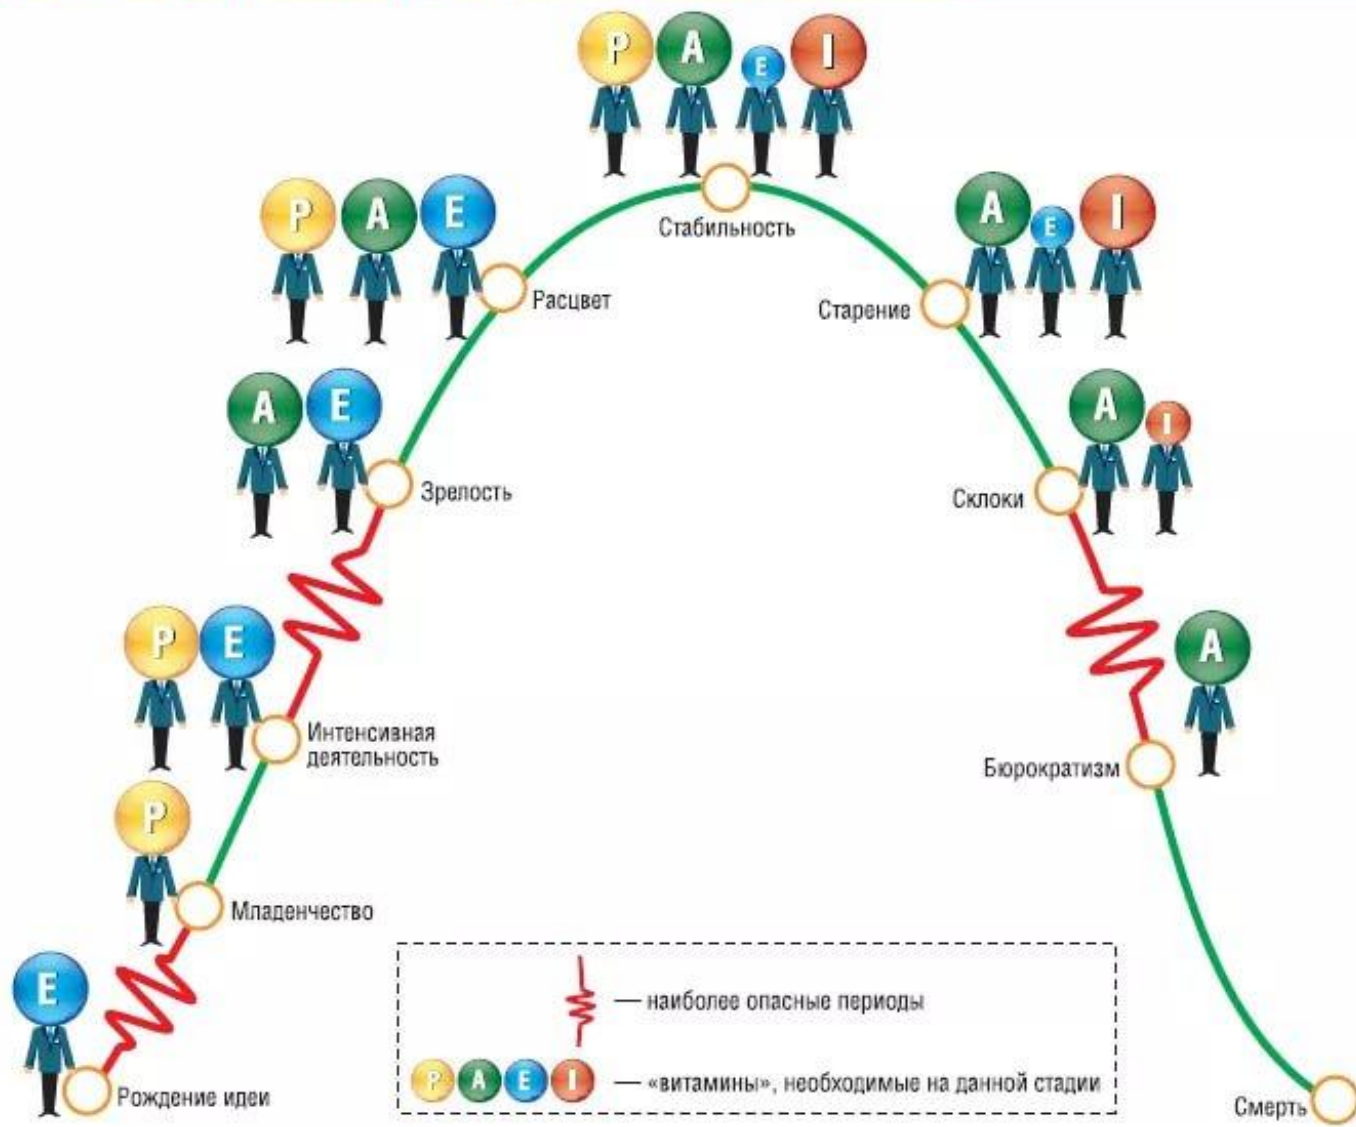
P A E I

Стабильность

P A E

Расцвет

A E I

Старение

A E

Зрелость

A I

Склоки

P E

Интенсивная деятельность

A

Бюрократизм

P

Младенчество

E

Рождение идеи

— наиболее опасные периоды

P A E I — «витамины», необходимые на данной стадии

Смерть